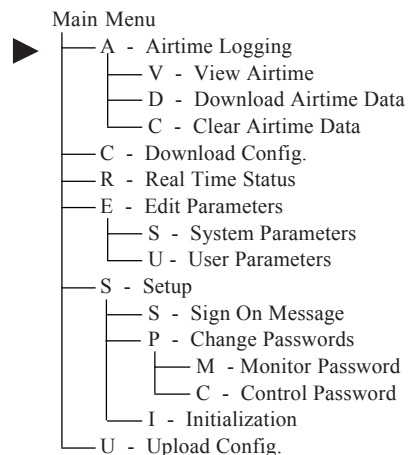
Main Menu

A - Airtime Logging

V - View Airtime

D - Download Airtime Data

C - Clear Airtime Data

C - Download Config.

R - Real Time Status

E - Edit Parameters

S - System Parameters

U - User Parameters

S - Setup

S - Sign On Message

P - Change Passwords

M - Monitor Password

C - Control Password

I - Initialization

U - Upload Config.